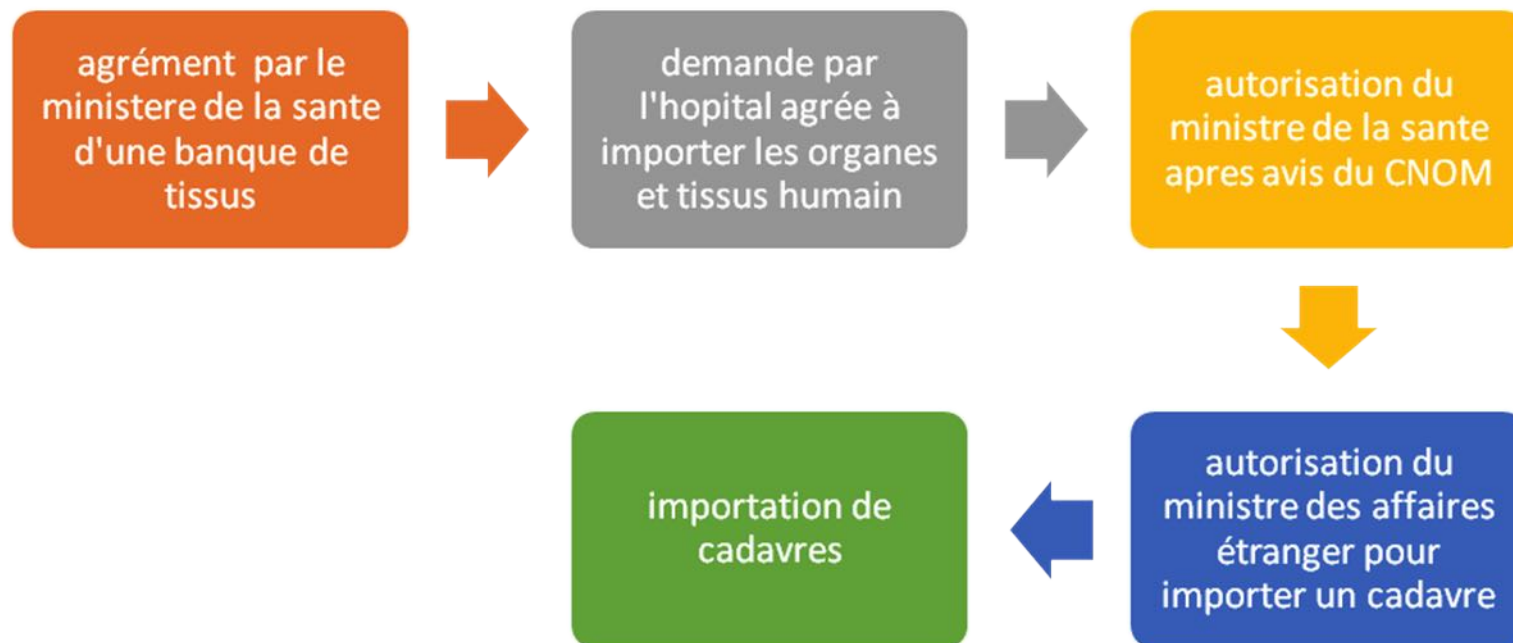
agrément par le ministere de la sante d'une banque de tissus

demande par l'hopital agrée à importer les organes et tissus humain

autorisation du ministre de la sante apres avis du CNOM

autorisation du ministre des affaires étranger pour importer un cadavre

importation de cadavres